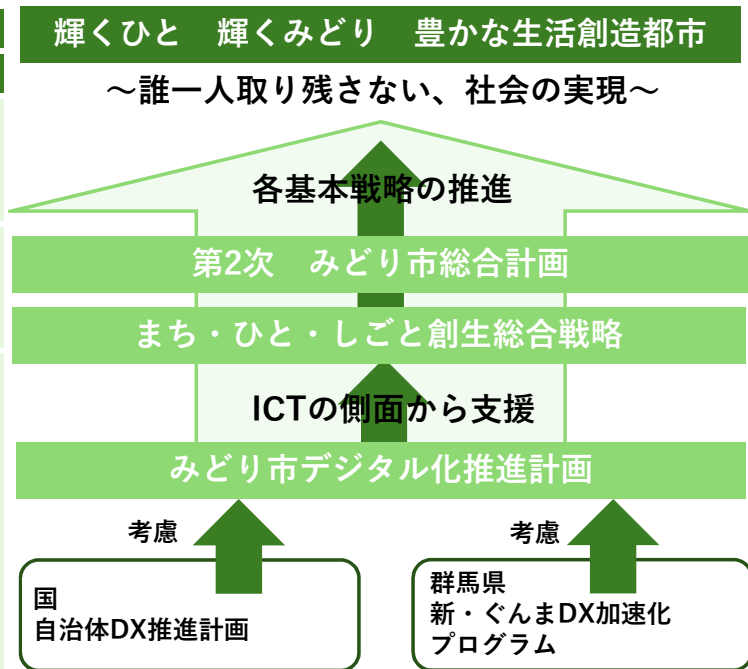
輝くひと　輝くみどり　豊かな生活創造都市

～誰一人取り残さない、社会の実現～

各基本戦略の推進

第2次　みどり市総合計画

まち・ひと・しごと創生総合戦略

ICTの側面から支援

みどり市デジタル化推進計画

考慮

考慮

国
自治体DX推進計画

群馬県
新・ぐんまDX加速化プログラム